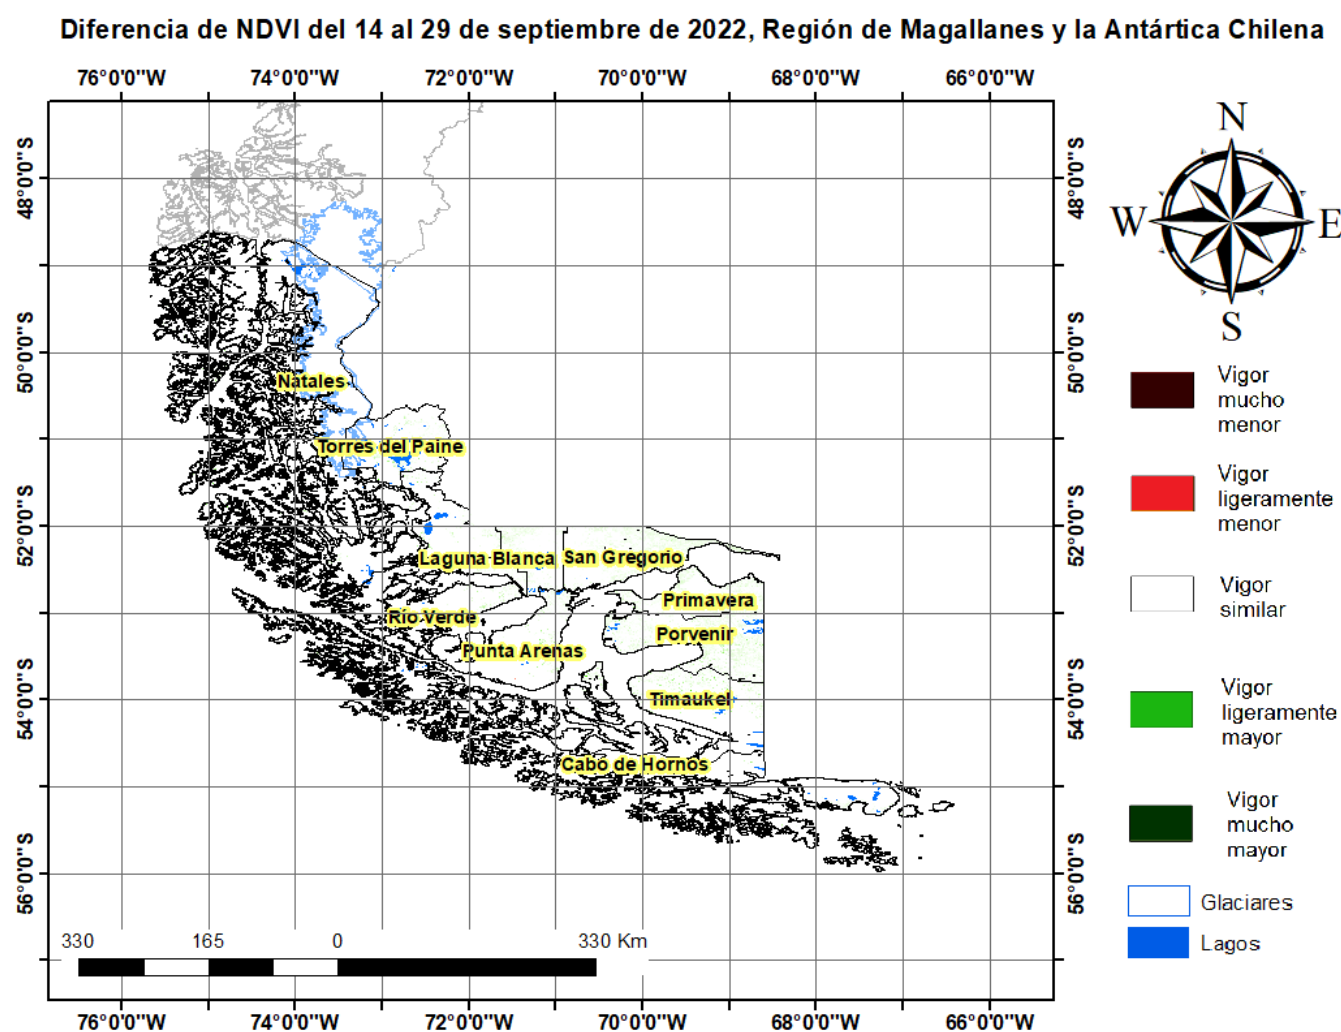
Diferencia de NDVI del 14 al 29 de septiembre de 2022, Región de Magallanes y la Antártica Chilena

76°0'0"W 74°0'0"W 72°0'0"W 70°0'0"W 68°0'0"W 66°0'0"W

48°0'0"S
50°0'0"S
52°0'0"S
54°0'0"S
56°0'0"S

Natales
Torres del Paine
Laguna Blanca
San Gregorio
Primavera
Río Verde
Porvenir
Punta Arenas
Timaukel
Cabo de Hornos

330 165 0 330 Km

76°0'0"W 74°0'0"W 72°0'0"W 70°0'0"W 68°0'0"W 66°0'0"W

48°0'0"S
50°0'0"S
52°0'0"S
54°0'0"S
56°0'0"S

N
W
E
S

Vigor mucho menor
Vigor ligeramente menor
Vigor similar
Vigor ligeramente mayor
Vigor mucho mayor
Glaciares
Lagos